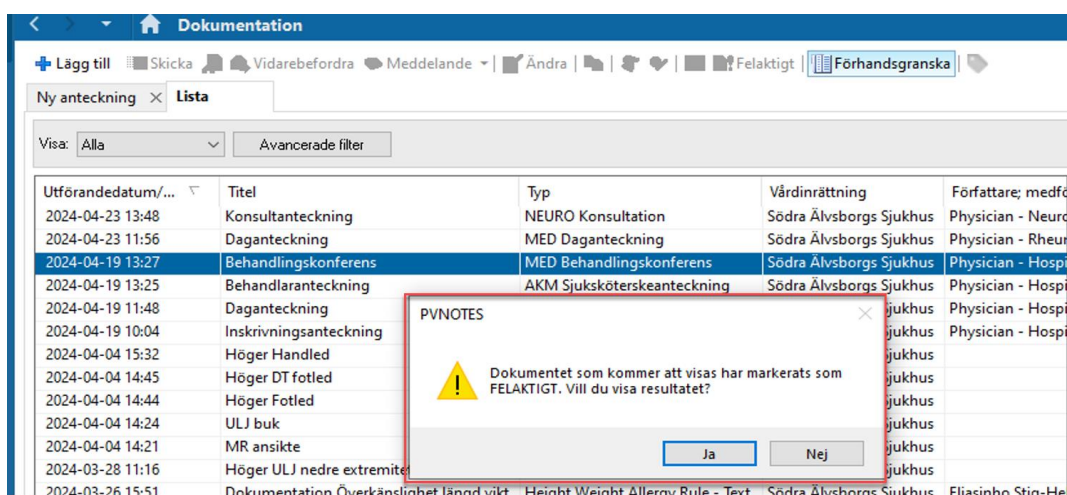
Dokumentation

Lägg till Skicka Vidarebefordra Meddelande Ändra Felaktigt Förhandsgranska

Ny anteckning × Lista

Visa: Alla Avancerade filter

| Utförandedatum/... | Titel | Typ | Vårdinrättning | Författare; medfö |
|---|---|---|---|---|
| 2024-04-23 13:48 | Konsultanteckning | NEURO Konsultation | Södra Älvsborgs Sjukhus | Physician - Neuro |
| 2024-04-23 11:56 | Daganteckning | MED Daganteckning | Södra Älvsborgs Sjukhus | Physician - Rheur |
| 2024-04-19 13:27 | Behandlingskonferens | MED Behandlingskonferens | Södra Älvsborgs Sjukhus | Physician - Hospi |
| 2024-04-19 13:25 | Behandlaranteckning | AKM Sjuksköterskeanteckning | Södra Älvsborgs Sjukhus | Physician - Hospi |
| 2024-04-19 11:48 | Daganteckning | | jukhus | Physician - Hospi |
| 2024-04-19 10:04 | Inskrivningsanteckning | | jukhus | Physician - Hospi |
| 2024-04-04 15:32 | Höger Handled | | jukhus | |
| 2024-04-04 14:45 | Höger DT fotled | | jukhus | |
| 2024-04-04 14:44 | Höger Fotled | | jukhus | |
| 2024-04-04 14:24 | ULJ buk | | jukhus | |
| 2024-04-04 14:21 | MR ansikte | | jukhus | |
| 2024-03-28 11:16 | Höger ULJ nedre extremitet | | jukhus | |
| 2024-03-26 15:51 | Dokumentation Överkänslighet längd vikt | Height Weight Allergy Rule - Text | Södra Älvsborgs Sjukhus | Eliasinho Stig-He |

PVNOTES

Dokumentet som kommer att visas har markerats som FELAKTIGT. Vill du visa resultatet?

Ja Nej